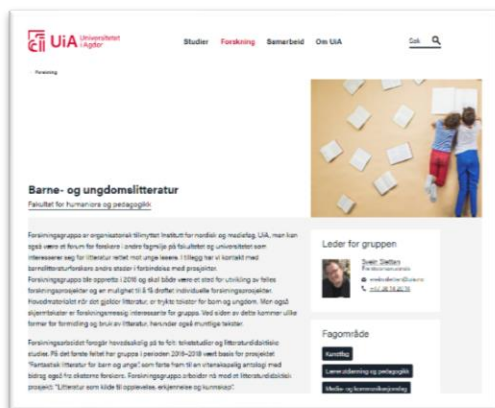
UiA Universitetet i Agder

Studier Forskning Samarbeid Om UiA

Søk

Forskning

Barne- og ungdomslitteratur

Fakultet for humaniora og pedagogikk

Forskningsgruppa er organisatorisk tilknyttet Institutt for nordisk og mediefag, UiA, men kan også være et forum for forskere i andre fagmiljø på fakultetet og universitetet som interesserer seg for litteratur rettet mot unge lesere. I tillegg har vi kontakt med barnelitteraturforskere andre steder i forbindelse med prosjekter.

Forskningsgruppa ble opprettet i 2016 og skal både være et sted for utvikling av felles forskningsprosjekter og en mulighet til å få drøftet individuelle forskningsprosjekter. Hovedmaterialet når det gjelder litteratur, er trykte tekster for barn og ungdom. Men også skjønnlitterær forskningsmessig interessante for gruppa. Ved siden av dette kommer ulike former for formidling og bruk av litteratur, herunder også muntlige tekster.

Forskningsarbeidet foregår hovedsakelig på to felt: tekststudier og litteraturdidaktiske studier. På det første feltet har gruppa i perioden 2016–2018 vært basis for prosjektet "Fantastisk litteratur for barn og unge" som førte frem til en vitenskapelig antologi med bidrag også fra eksterne forskere. Forskningsgruppa arbeider nå med et litteraturdidaktisk prosjekt: "Litteratur som kilde til opplevelse, erkjennelse og kunnskap".

Leder for gruppen

Svein Slettan
Førsteamanuensis
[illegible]
+47 38 14 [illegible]

Fagområde

Kunstfag
Lærerutdanning og pedagogikk
Medie- og kommunikasjonsfag